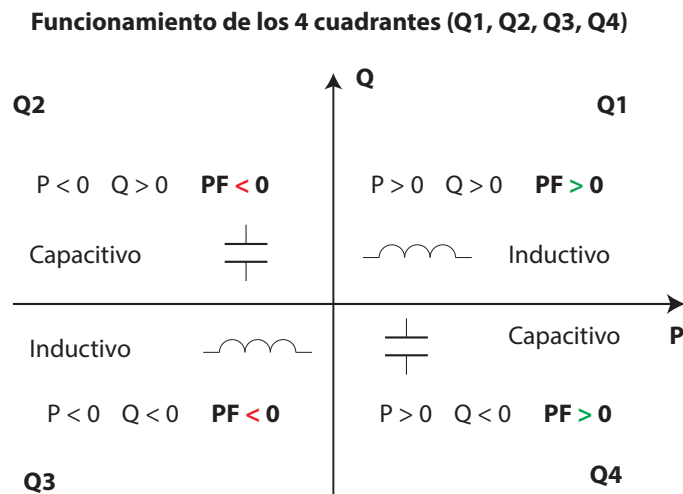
**Funcionamiento de los 4 cuadrantes (Q1, Q2, Q3, Q4)**

Q

Q2

Q1

$P < 0 \quad Q > 0$ **PF < 0**

$P > 0 \quad Q > 0$ **PF > 0**

Capacitivo

Inductivo

Inductivo

Capacitivo

P

$P < 0 \quad Q < 0$ **PF < 0**

$P > 0 \quad Q < 0$ **PF > 0**

Q3

Q4